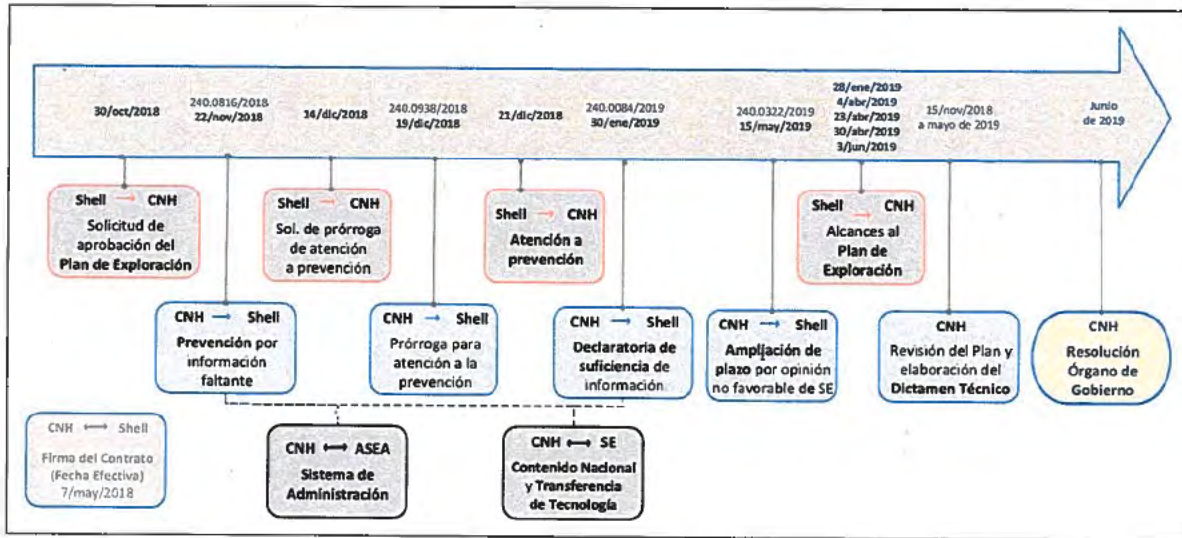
30/oct/2018

240.0816/2018
22/nov/2018

14/dic/2018

240.0938/2018
19/dic/2018

21/dic/2018

240.0084/2019
30/ene/2019

240.0322/2019
15/may/2019

28/ene/2019
4/abr/2019
23/abr/2019
30/abr/2019
3/jun/2019

15/nov/2018
a mayo de 2019

Junio
de 2019

Shell → CNH
Solicitud de aprobación del Plan de Exploración

Shell → CNH
Sol. de prórroga de atención a prevención

Shell → CNH
Atención a prevención

Shell → CNH
Alcances al Plan de Exploración

CNH → Shell
Prevención por información faltante

CNH → Shell
Prórroga para atención a la prevención

CNH → Shell
Declaratoria de suficiencia de información

CNH → Shell
Ampliación de plazo por opinión no favorable de SE

CNH
Revisión del Plan y elaboración del Dictamen Técnico

CNH
Resolución Órgano de Gobierno

CNH ⟷ Shell
Firma del Contrato (Fecha Efectiva) 7/may/2018

CNH ⟷ ASEA
Sistema de Administración

CNH ⟷ SE
Contenido Nacional y Transferencia de Tecnología